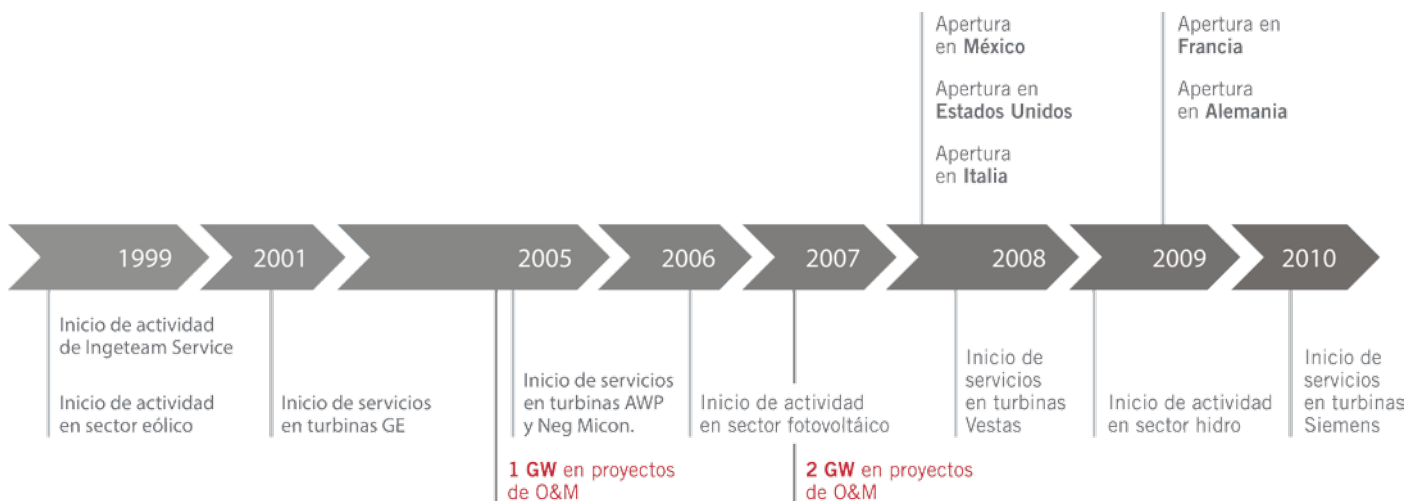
Apertura en México

Apertura en Estados Unidos

Apertura en Italia

Apertura en Francia

Apertura en Alemania

1999

2001

2005

2006

2007

2008

2009

2010

Inicio de actividad de Ingeteam Service

Inicio de actividad en sector eólico

Inicio de servicios en turbinas GE

Inicio de servicios en turbinas AWP y Neg Micon.

1 GW en proyectos de O&M

Inicio de actividad en sector fotovoltáico

2 GW en proyectos de O&M

Inicio de servicios en turbinas Vestas

Inicio de actividad en sector hidro

Inicio de servicios en turbinas Siemens